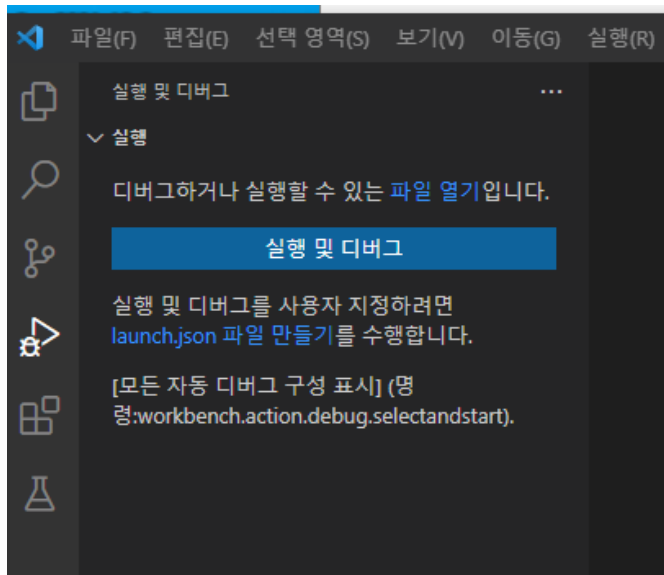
파일(F) 편집(E) 선택 영역(S) 보기(V) 이동(G) 실행(R)

실행 및 디버그 ...

실행

디버그하거나 실행할 수 있는 파일 열기입니다.

실행 및 디버그

실행 및 디버그를 사용자 지정하려면 launch.json 파일 만들기를 수행합니다.

[모든 자동 디버그 구성 표시] (명령:workbench.action.debug.selectandstart).